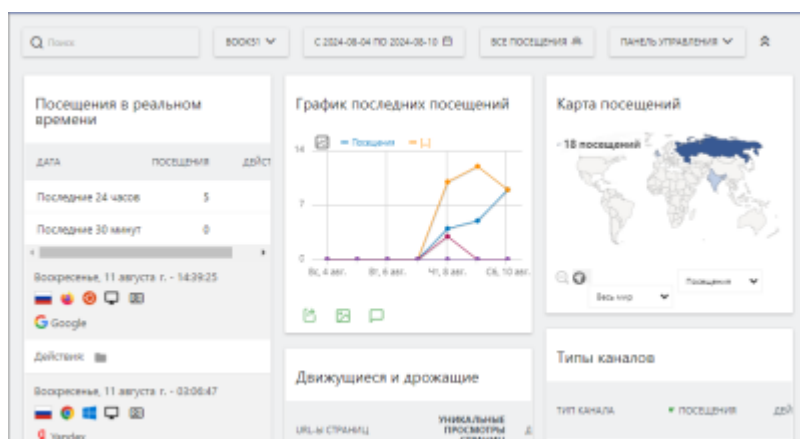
Поиск
BOOKS1
С 2024-08-04 ПО 2024-08-10
ВСЕ ПОСЕЩЕНИЯ
ПАНЕЛЬ УПРАВЛЕНИЯ

Посещения в реальном времени

| ДАТА | ПОСЕЩЕНИЯ | ДЕЙС |
|---|---|---|
| Последние 24 часов | 5 | |
| Последние 30 минут | 0 | |

Воскресенье, 11 августа г. - 14:39:25
Google
Действия:
Воскресенье, 11 августа г. - 03:06:47
Yandex

График последних посещений
Посещения
[...]
14
7
0
Вс, 4 авг.
Вт, 6 авг.
Чт, 8 авг.
Сб, 10 авг.

Карта посещений
- 18 посещений
Весь мир
Посещения

Движущиеся и дрожащие
URL-ы СТРАНИЦ
УНИКАЛЬНЫЕ ПРОСМОТРЫ СТРАНИЦ

Типы каналов
ТИП КАНАЛА
ПОСЕЩЕНИЯ
ДЕЙ